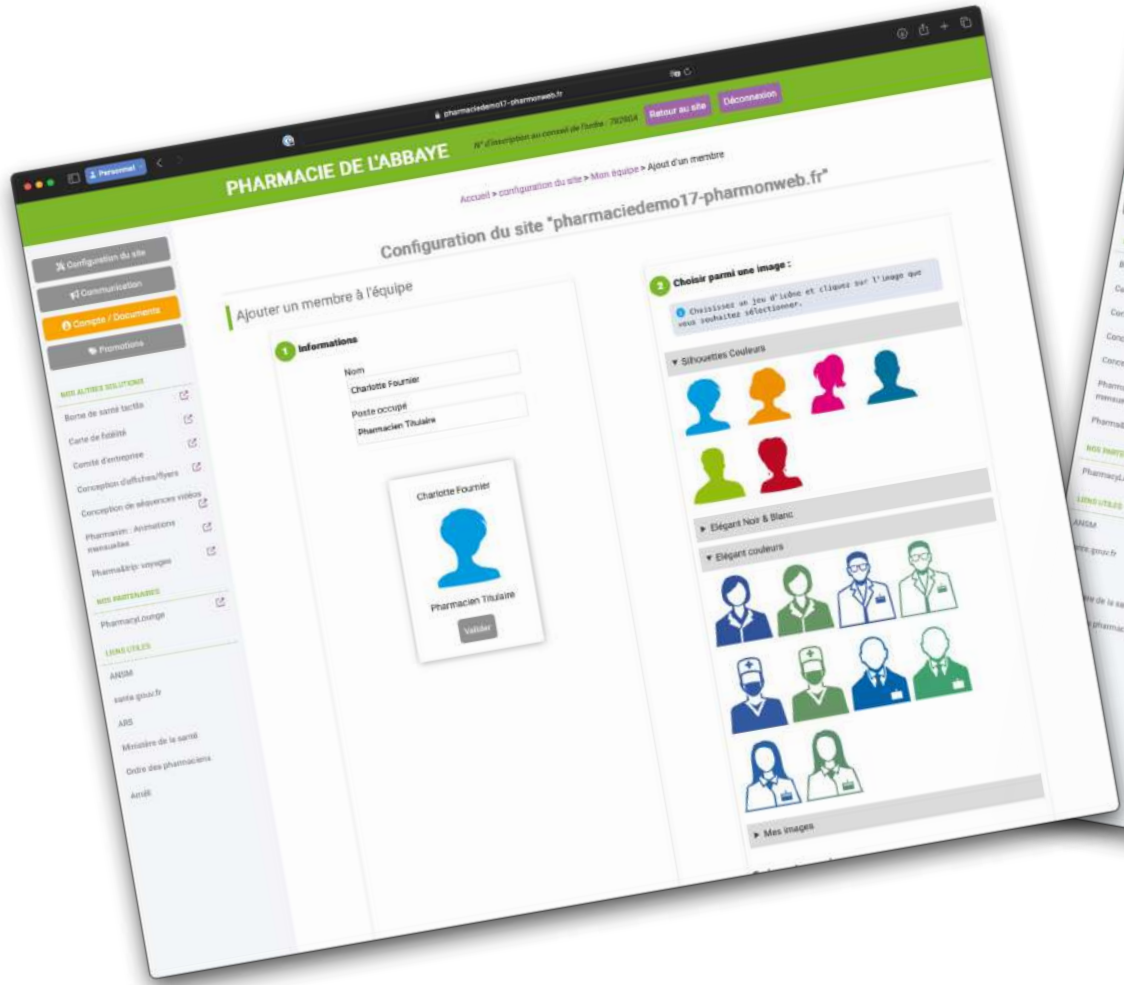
Personnel

pharmaciedemo17-pharmonweb.fr

PHARMACIE DE L'ABBAYE

N° d'inscription au conseil de l'ordre : 782604

Retour au site

Déconnexion

Accueil > configuration du site > Mon équipe > Ajout d'un membre

Configuration du site "pharmaciedemo17-pharmonweb.fr"

Configuration du site

Communication

Compte / Documents

Promotions

NOS AUTRES SOLUTIONS

Borne de santé tactile

Carte de fidélité

Comité d'entreprise

Conception d'affiches/flyers

Conception de séquences vidéos

Pharmanim : Animations mensuelles

Pharma&trip: voyages

NOS PARTENAIRES

PharmacyLounge

LIENS UTILES

ANSM

sante.gouv.fr

ARS

Ministère de la santé

Ordre des pharmaciens

Ameli

Ajouter un membre à l'équipe

1 Informations

Nom

Charlotte Fournier

Poste occupé

Pharmacien Titulaire

Charlotte Fournier

Pharmacien Titulaire

Valider

2 Choisir parmi une image :

Choisissez un jeu d'icône et cliquez sur l'image que vous souhaitez sélectionner.

▾ Silhouettes Couleurs

▸ Elégant Noir & Blanc

▾ Elégant couleurs

▸ Mes images